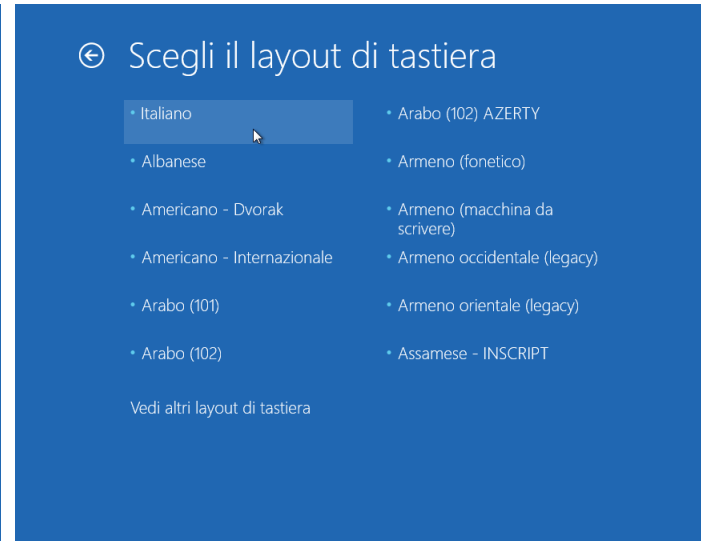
Scegli il layout di tastiera

Italiano

Albanese

Americano - Dvorak

Americano - Internazionale

Arabo (101)

Arabo (102)

Vedi altri layout di tastiera

Arabo (102) AZERTY

Armeno (fonetico)

Armeno (macchina da scrivere)

Armeno occidentale (legacy)

Armeno orientale (legacy)

Assamese - INSCRIPT